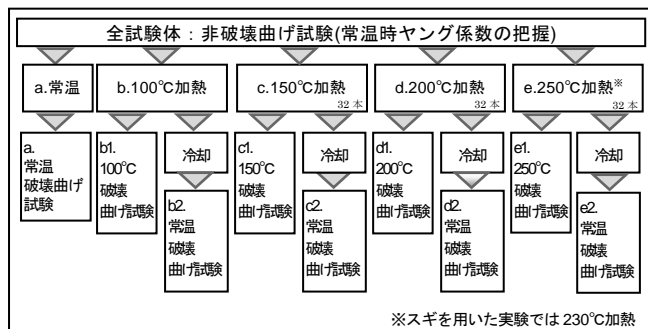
全試験体：非破壊曲げ試験(常温時ヤング係数の把握)

a.常温

b.100℃加熱

c.150℃加熱 32本

d.200℃加熱 32本

e.250℃加熱※ 32本

a. 常温 破壊曲げ試験

b1. 100℃ 破壊 曲げ試験

冷却

b2. 常温 破壊 曲げ試験

c1. 150℃ 破壊 曲げ試験

冷却

c2. 常温 破壊 曲げ試験

d1. 200℃ 破壊 曲げ試験

冷却

d2. 常温 破壊 曲げ試験

e1. 250℃ 破壊 曲げ試験

冷却

e2. 常温 破壊 曲げ試験

※スギを用いた実験では 230℃加熱